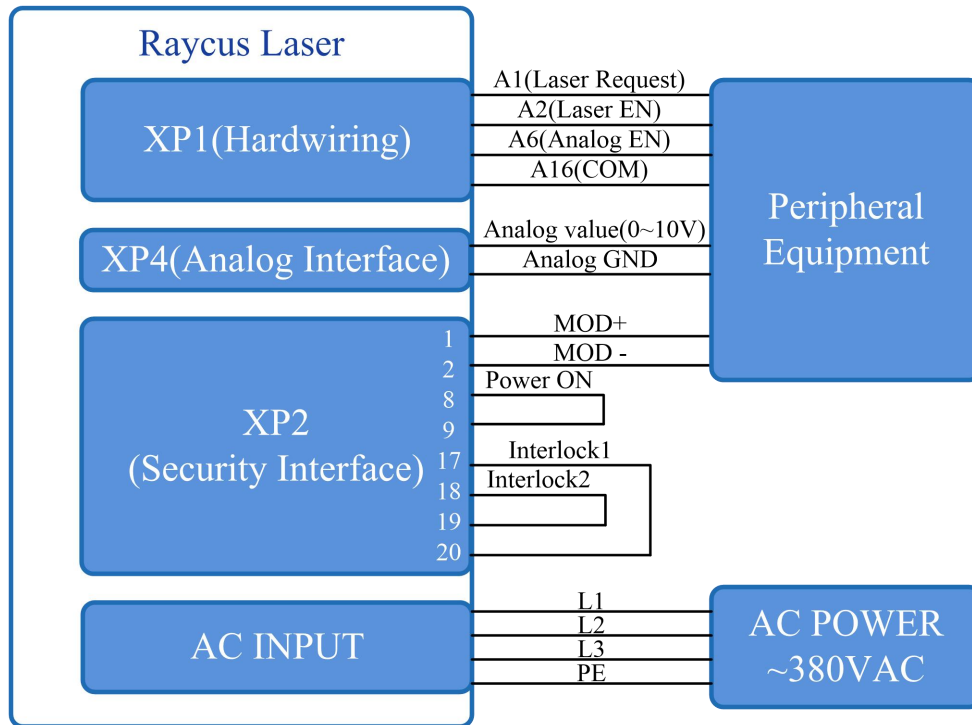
Raycus Laser

XP1(Hardwiring)

A1(Laser Request)
A2(Laser EN)
A6(Analog EN)
A16(COM)

Peripheral Equipment

XP4(Analog Interface)

Analog value(0~10V)
Analog GND

XP2
(Security Interface)

1
2
8
9
17
18
19
20

MOD+
MOD -
Power ON
Interlock1
Interlock2

AC INPUT

L1
L2
L3
PE

AC POWER
~380VAC